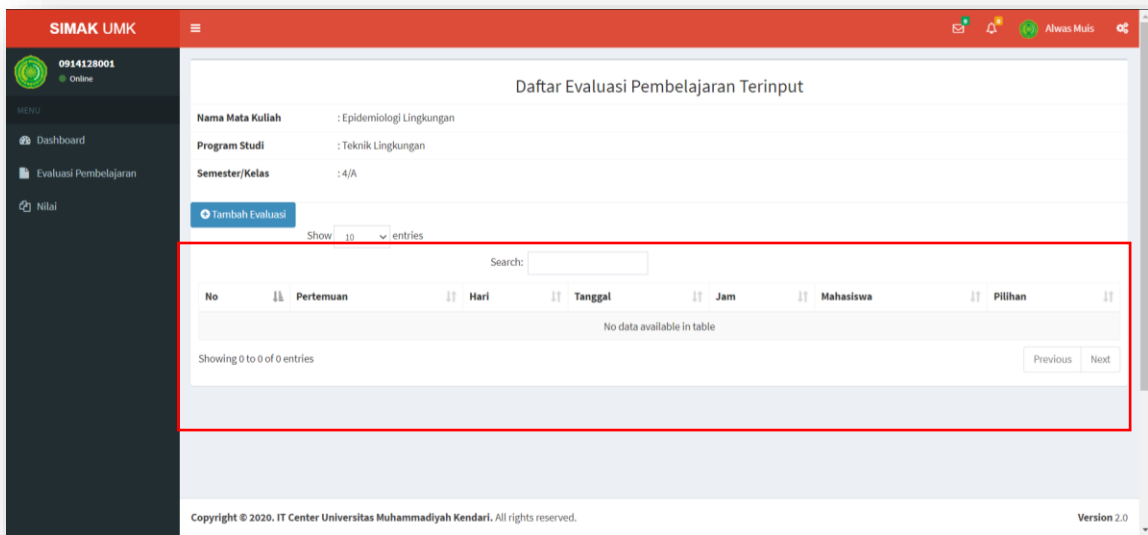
SIMAK UMK

Alwas Muis

0914128001
Online

MENU

Dashboard

Evaluasi Pembelajaran

Nilai

Daftar Evaluasi Pembelajaran Terinput

Nama Mata Kuliah : Epidemiologi Lingkungan

Program Studi : Teknik Lingkungan

Semester/Kelas : 4/A

Tambah Evaluasi

Show 10 entries

Search:

| No | Pertemuan | Hari | Tanggal | Jam | Mahasiswa | Pilihan |
|---|---|---|---|---|---|---|
| No data available in table | | | | | | |

Showing 0 to 0 of 0 entries

Previous Next

Copyright © 2020. IT Center Universitas Muhammadiyah Kendari. All rights reserved.

Version 2.0